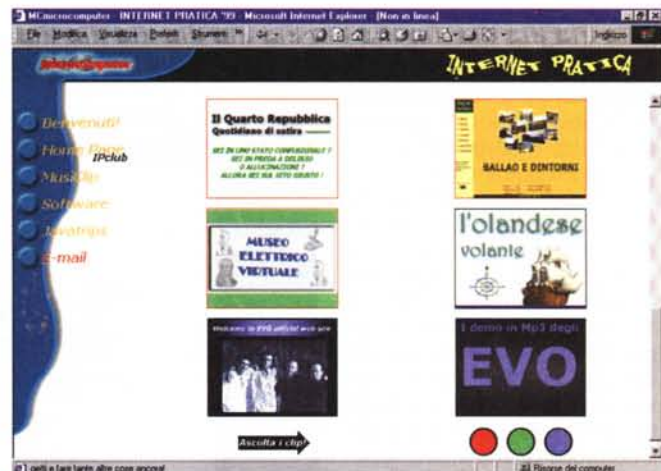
MCmicrocomputer INTERNET PRATICA '99 - Microsoft Internet Explorer [Non in linea]

File Modifica Visualizza Preferiti Strumenti ? Indirizzo

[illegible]

INTERNET PRATICA

Benvenuti!

Home Page

IPclub

MusiClip

Software

Javatrips

E-mail

Il Quarto Repubblica
Quotidiano di satira

SEI IN UNO STATO CONFUSIONALE ?
SEI IN PREDA A DELIRIO
O ALLUCINAZIONI ?
ALLORA SEI NEL SITO GIUSTO !

BALLAO E DINTORNI

MUSEO ELETTRICO VIRTUALE

l'olandese volante

Welcome to EVO official web site

I demo in Mp3 degli

EVO

Ascolta i clip!

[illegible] e fare tante altre cose ancora!

Risorse del computer